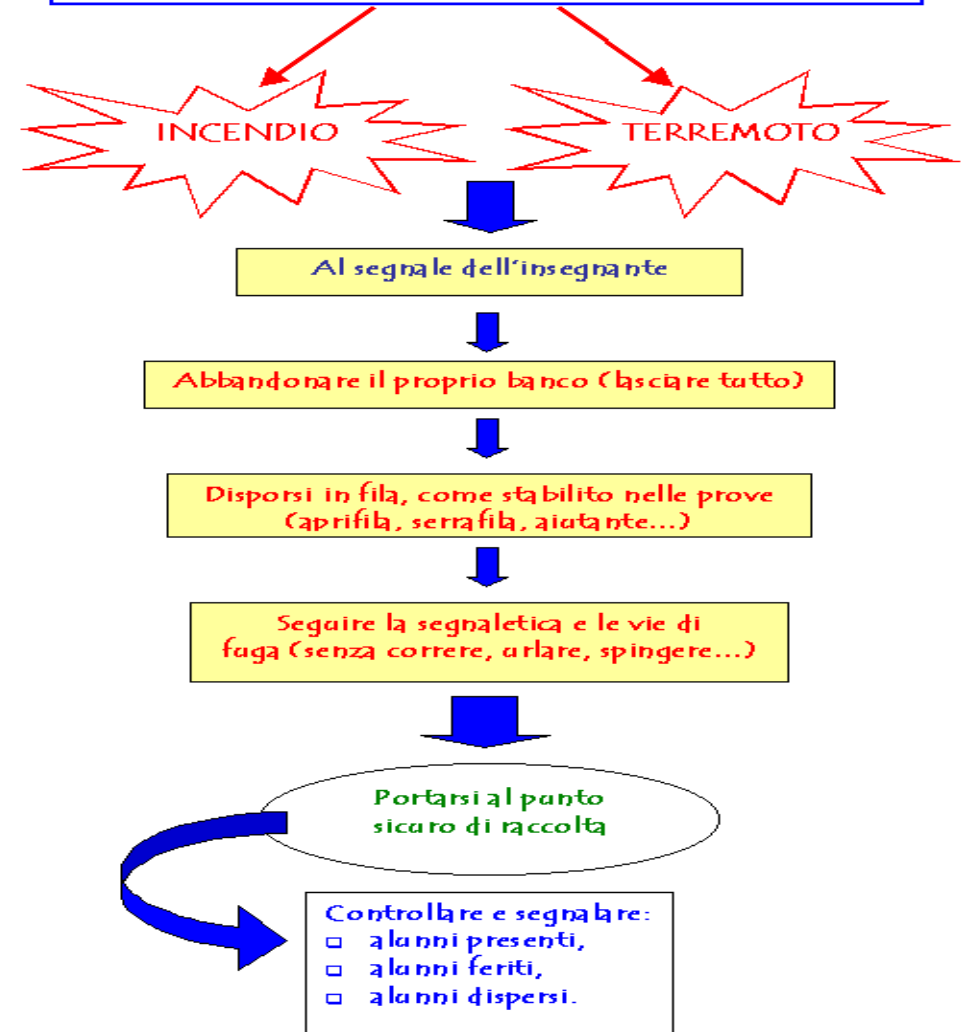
INCENDIO

TERREMOTO

Al segnale dell'insegnante

Abbandonare il proprio banco (lasciare tutto)

Disporsi in fila, come stabilito nelle prove (aprifila, serrafila, aiutante...)

Seguire la segnaletica e le vie di fuga (senza correre, urlare, spingere...)

Portarsi al punto sicuro di raccolta

Controllare e segnalare:
- alunni presenti,
- alunni feriti,
- alunni dispersi.